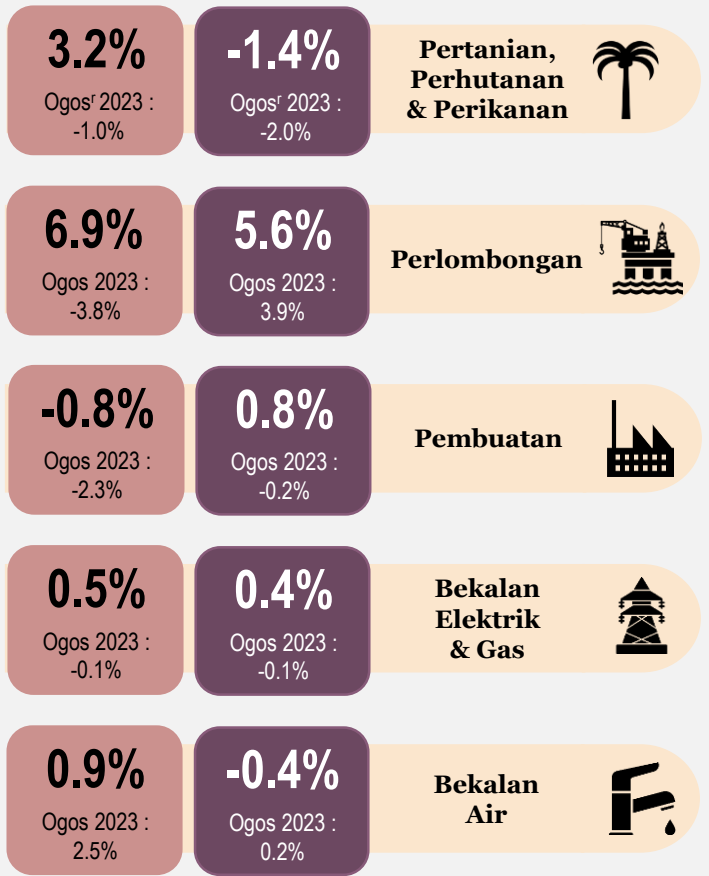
3.2%
Ogos$^r$ 2023 :
-1.0%

-1.4%
Ogos$^r$ 2023 :
-2.0%

Pertanian, Perhutanan & Perikanan

6.9%
Ogos 2023 :
-3.8%

5.6%
Ogos 2023 :
3.9%

Perlombongan

-0.8%
Ogos 2023 :
-2.3%

0.8%
Ogos 2023 :
-0.2%

Pembuatan

0.5%
Ogos 2023 :
-0.1%

0.4%
Ogos 2023 :
-0.1%

Bekalan Elektrik & Gas

0.9%
Ogos 2023 :
2.5%

-0.4%
Ogos 2023 :
0.2%

Bekalan Air